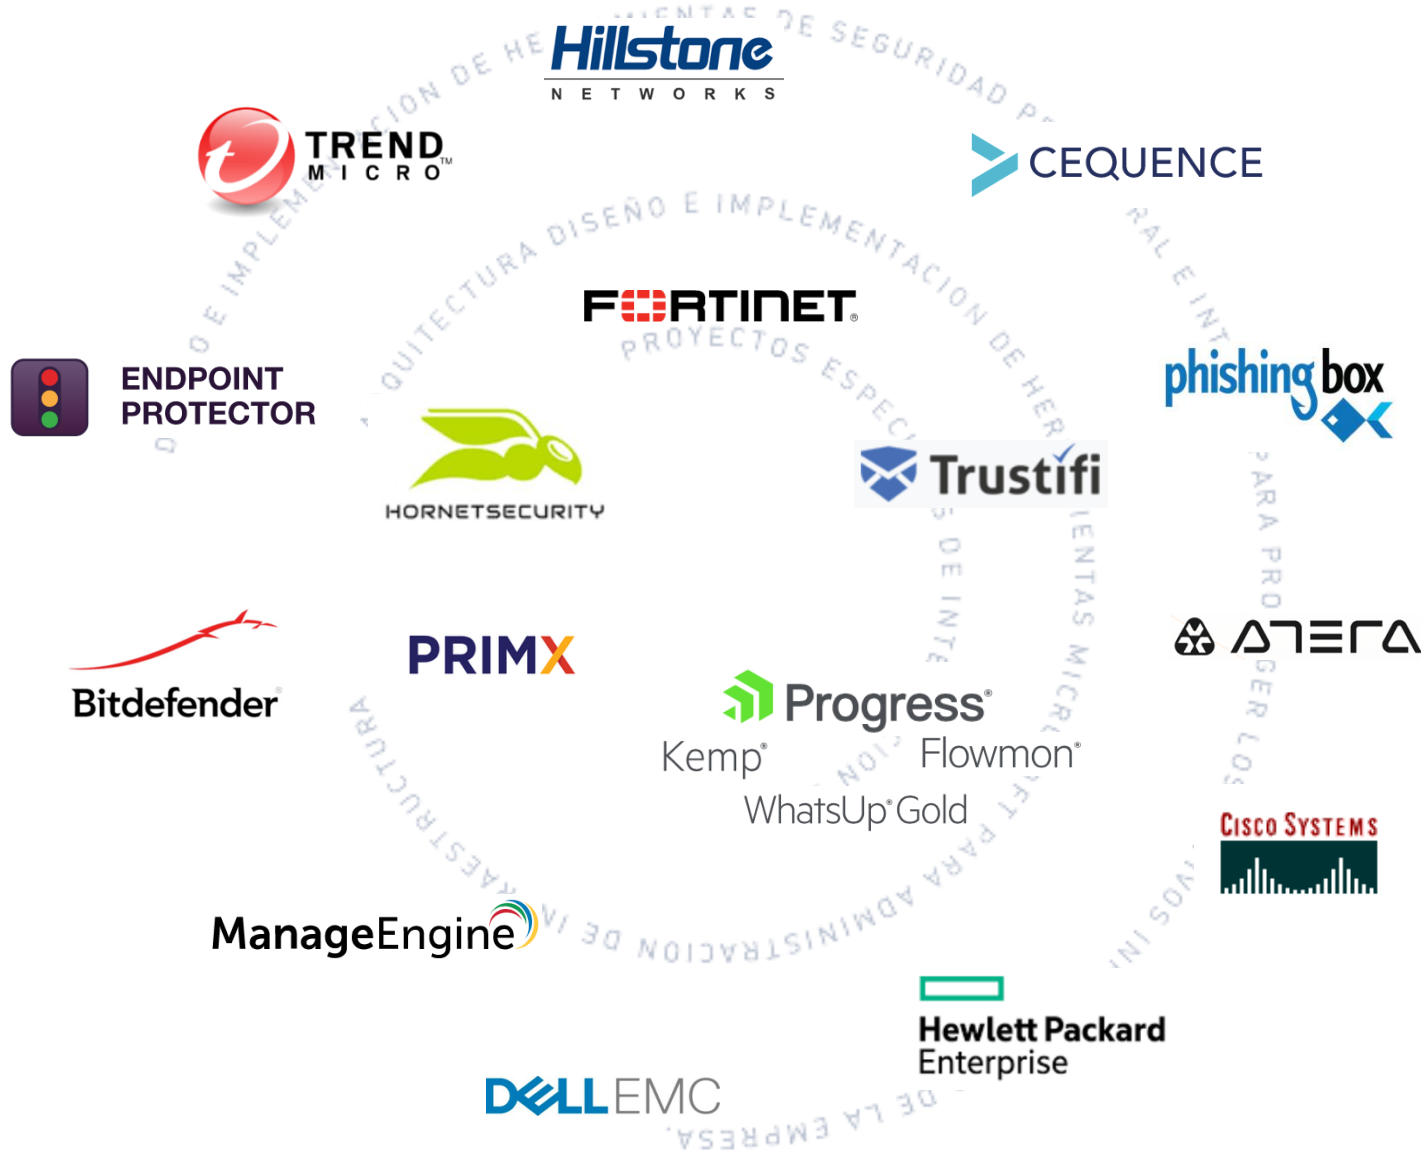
Hillstone NETWORKS

TREND MICRO

CEQUENCE

ENDPOINT PROTECTOR

FORTINET

phishing box

HORNETSECURITY

Trustifi

ATERA

Bitdefender

PRIMX

Progress

Kemp

Flowmon

WhatsUp Gold

CISCO SYSTEMS

ManageEngine

Hewlett Packard Enterprise

DELL EMC

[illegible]IENTAS DE SEGURIDAD P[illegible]

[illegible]ION DE HE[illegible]

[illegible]D E IMPLEMEN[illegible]

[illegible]RAL E INT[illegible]

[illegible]PARA PRO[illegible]GER LOS

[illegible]SON INI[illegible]

DE LA EMPRESA

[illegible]QUITECTURA DISEÑO E IMPLEMENTACION DE HER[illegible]ENTAS MICROSOFT PARA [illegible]ADMINISTRACION DE INFRAESTRUCTURA

PROYECTOS ESPEC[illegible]S DE INTE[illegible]